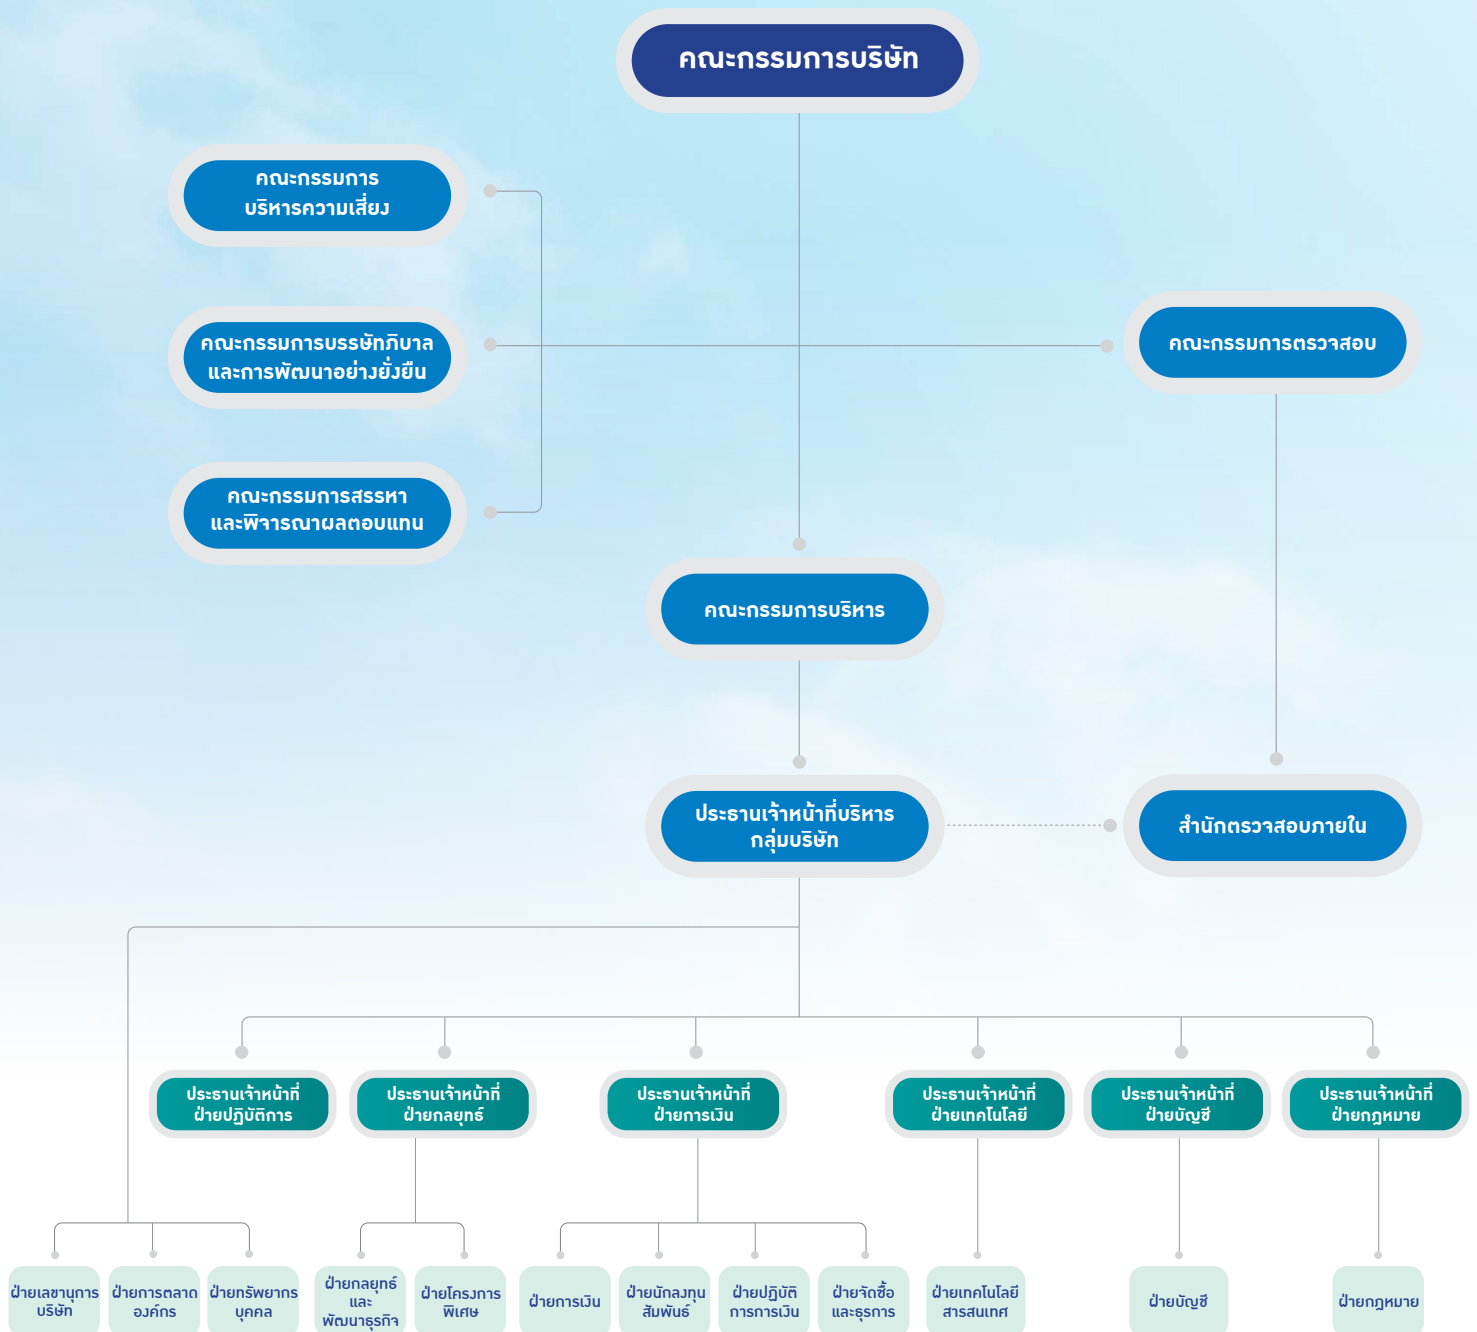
คณะกรรมการบริษัท

คณะกรรมการบริหารความเสี่ยง

คณะกรรมการบรรษัทภิบาลและการพัฒนาอย่างยั่งยืน

คณะกรรมการสรรหาและพิจารณาผลตอบแทน

คณะกรรมการตรวจสอบ

คณะกรรมการบริหาร

ประธานเจ้าหน้าที่บริหารกลุ่มบริษัท

สำนักตรวจสอบภายใน

ประธานเจ้าหน้าที่ฝ่ายปฏิบัติการ

ประธานเจ้าหน้าที่ฝ่ายกลยุทธ์

ประธานเจ้าหน้าที่ฝ่ายการเงิน

ประธานเจ้าหน้าที่ฝ่ายเทคโนโลยี

ประธานเจ้าหน้าที่ฝ่ายบัญชี

ประธานเจ้าหน้าที่ฝ่ายกฎหมาย

ฝ่ายเลขานุการบริษัท

ฝ่ายการตลาดองค์กร

ฝ่ายทรัพยากรบุคคล

ฝ่ายกลยุทธ์และพัฒนาธุรกิจ

ฝ่ายโครงการพิเศษ

ฝ่ายการเงิน

ฝ่ายนักลงทุนสัมพันธ์

ฝ่ายปฏิบัติการการเงิน

ฝ่ายจัดซื้อและธุรการ

ฝ่ายเทคโนโลยีสารสนเทศ

ฝ่ายบัญชี

ฝ่ายกฎหมาย